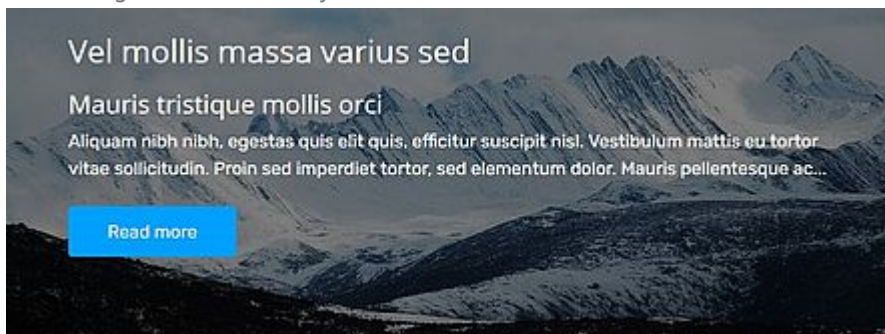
Vel mollis massa varius sed

Mauris tristique mollis orci

Aliquam nibh nibh, egestas quis elit quis, efficitur suscipit nisl. Vestibulum mattis eu tortor vitae sollicitudin. Proin sed imperdiet tortor, sed elementum dolor. Mauris pellentesque ac...

Read more